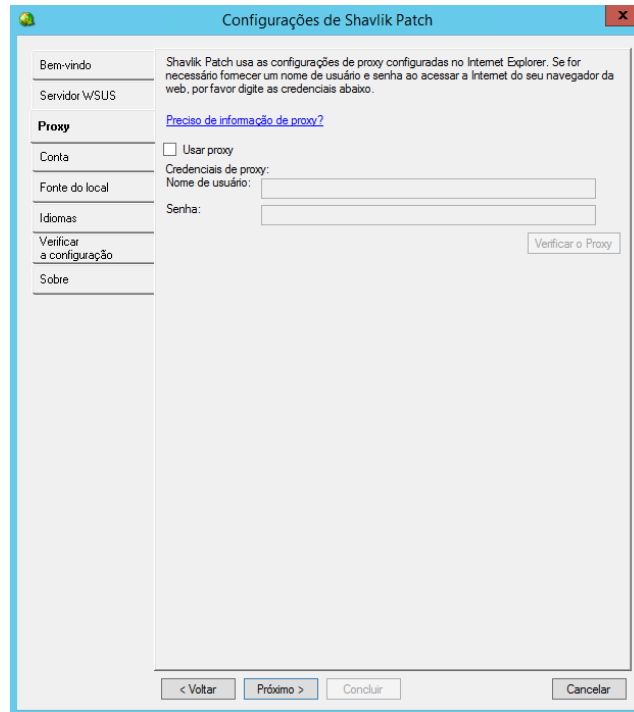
Configurações de Shavlik Patch

Bem-vindo

Servidor WSUS

Proxy

Conta

Fonte do local

Idiomas

Verificar a configuração

Sobre

Shavlik Patch usa as configurações de proxy configuradas no Internet Explorer. Se for necessário fornecer um nome de usuário e senha ao acessar a Internet do seu navegador da web, por favor digite as credenciais abaixo.

Preciso de informação de proxy?

Usar proxy

Credenciais de proxy:

Nome de usuário:

Senha:

Verificar o Proxy

< Voltar

Próximo >

Concluir

Cancelar